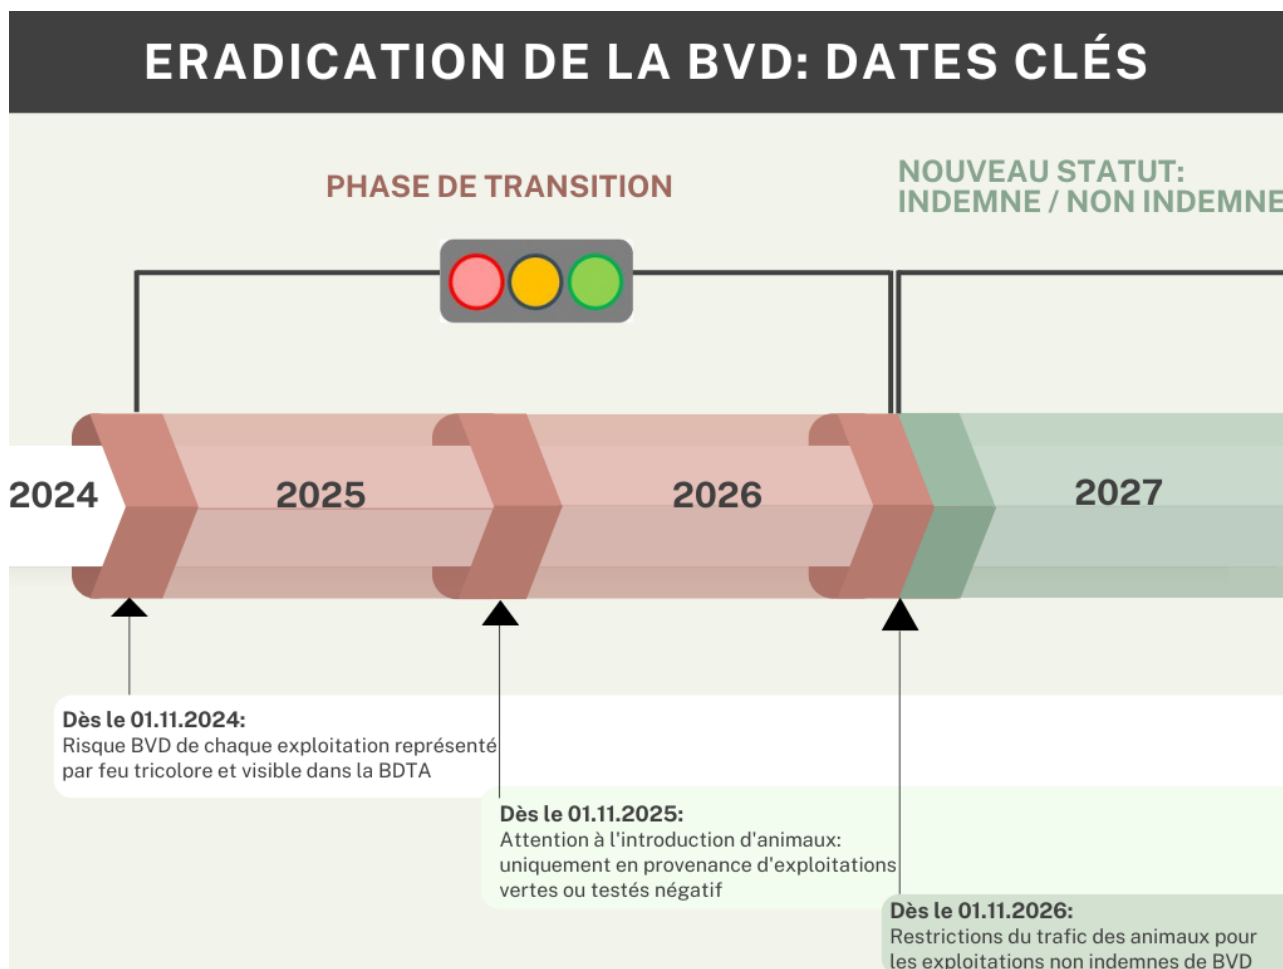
ERADICATION DE LA BVD: DATES CLÉS

PHASE DE TRANSITION

NOUVEAU STATUT: INDEMNE / NON INDEMNE

2024

2025

2026

2027

**Dès le 01.11.2024:**
Risque BVD de chaque exploitation représenté par feu tricolore et visible dans la BDTA

**Dès le 01.11.2025:**
Attention à l'introduction d'animaux: uniquement en provenance d'exploitations vertes ou testés négatif

**Dès le 01.11.2026:**
Restrictions du trafic des animaux pour les exploitations non indemnes de BVD